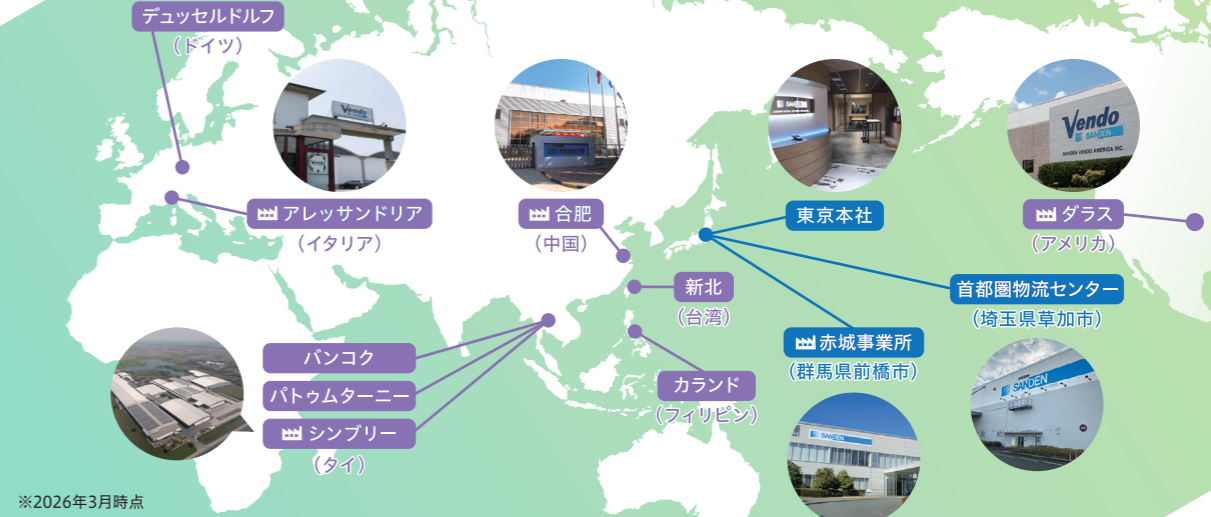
デュッセルドルフ
（ドイツ）

アレッサンドリア
（イタリア）

合肥
（中国）

東京本社

ダラス
（アメリカ）

新北
（台湾）

首都圏物流センター
（埼玉県草加市）

赤城事業所
（群馬県前橋市）

カランド
（フィリピン）

バンコク

パトゥムターニー

シンブリー
（タイ）

Vendo

Vendo
SANDEN
SANDEN VENDO AMERICA INC.

SANDEN

SANDEN

※2026年3月時点